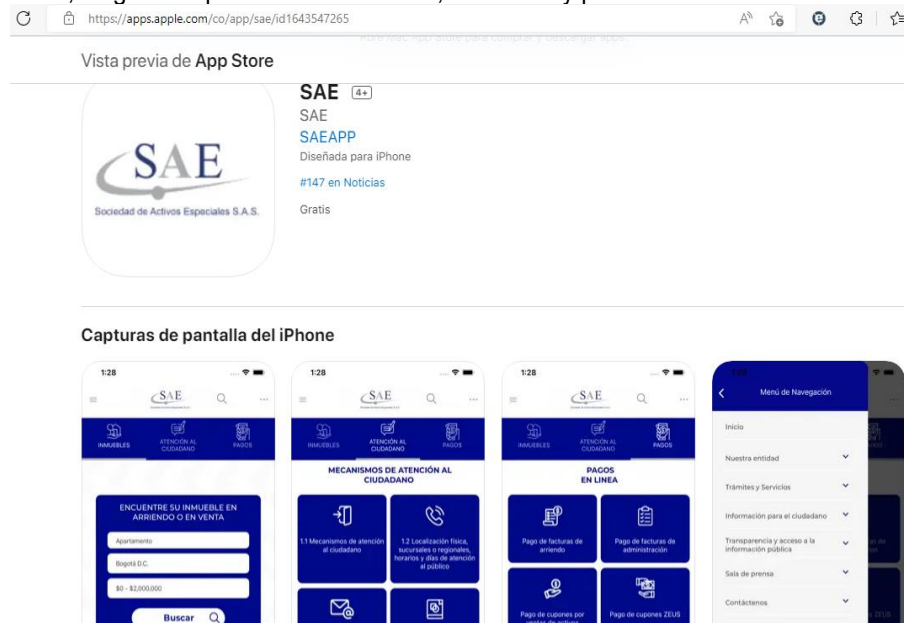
https://apps.apple.com/co/app/sae/id1643547265

Vista previa de App Store

SAE 4+
SAE
SAEAPP
Diseñada para iPhone
#147 en Noticias
Gratis

SAE
Sociedad de Activos Especiales S.A.S.

Capturas de pantalla del iPhone

1:28
SAE
INMUEBLES
ATENCIÓN AL CIUDADANO
PAGOS
ENCUENTRE SU INMUEBLE EN ARRIENDO O EN VENTA
Apartamento
Bogotá D.C.
$0 - $2,000,000
Buscar

1:28
SAE
INMUEBLES
ATENCIÓN AL CIUDADANO
PAGOS
MECANISMOS DE ATENCIÓN AL CIUDADANO
1.1 Mecanismos de atención al ciudadano
1.2 Localización física, sucursales o regionales, horarios y días de atención al público

1:28
SAE
INMUEBLES
ATENCIÓN AL CIUDADANO
PAGOS
PAGOS EN LINEA
Pago de facturas de arriendo
Pago de facturas de administración
Pago de cupones por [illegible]
Pago de cupones ZEUS

Menú de Navegación
Inicio
Nuestra entidad
Trámites y Servicios
Información para el ciudadano
Transparencia y acceso a la información pública
Sala de prensa
Contáctenos